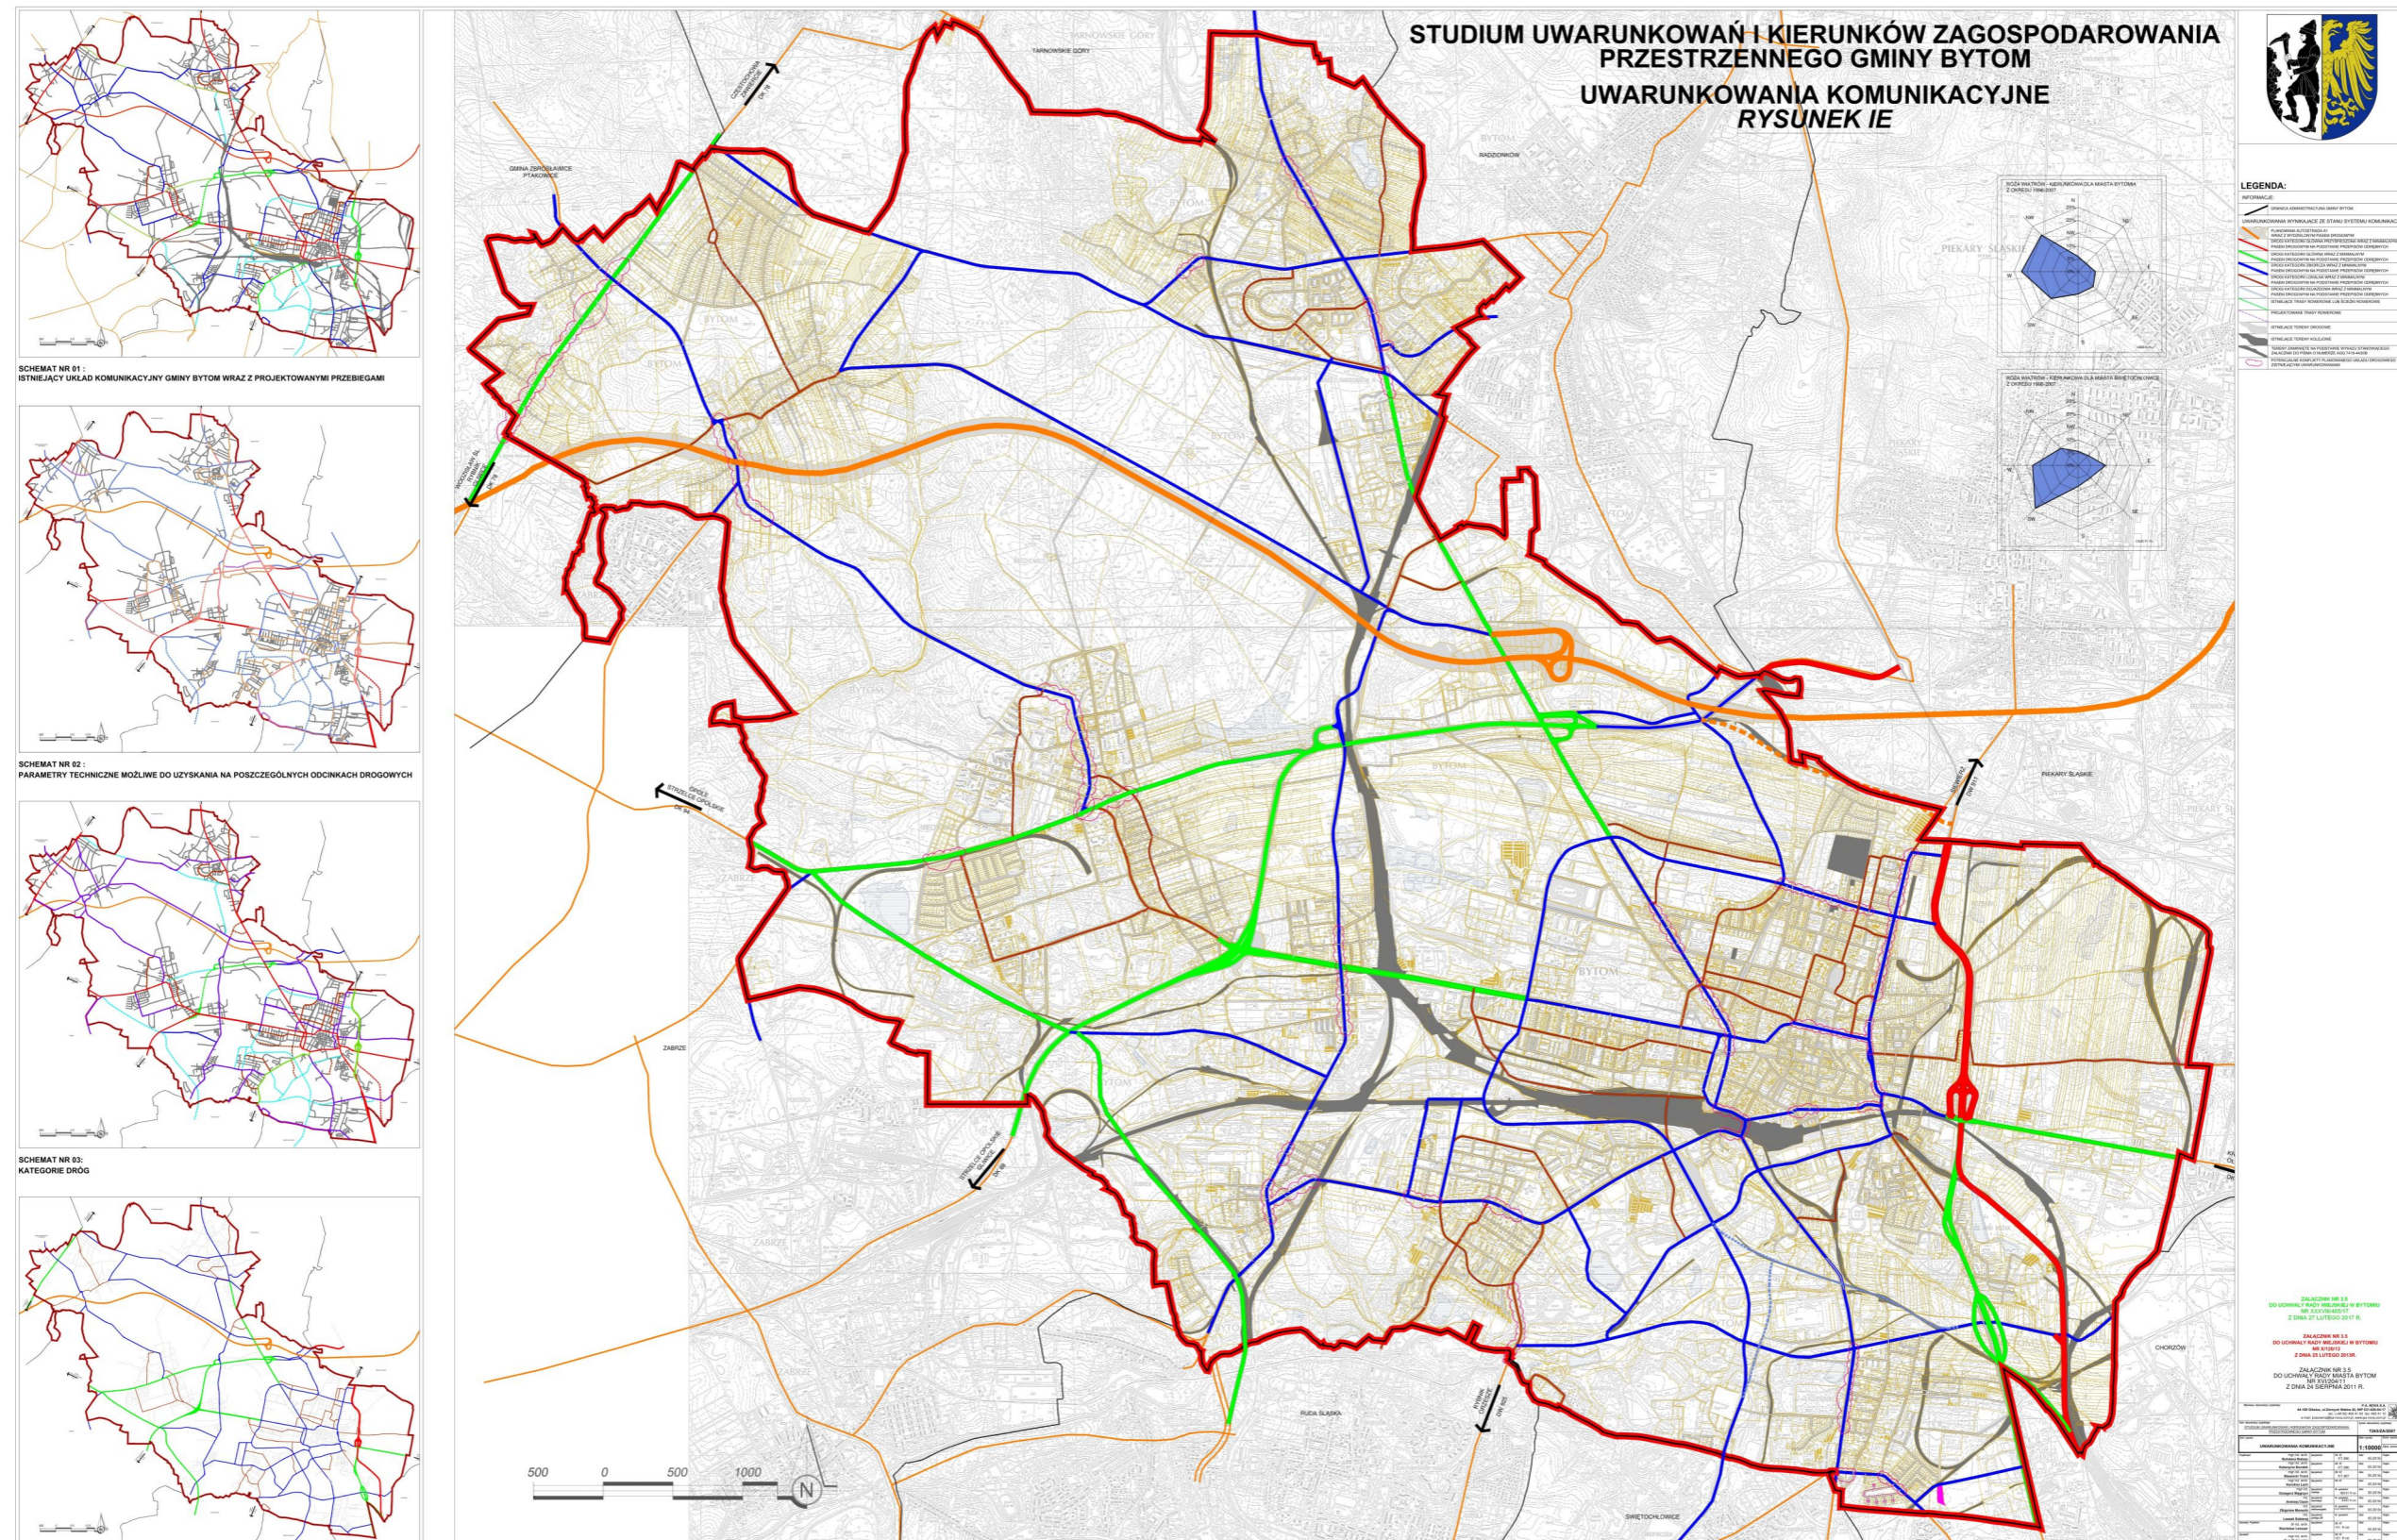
STUDIUM UWARUNKOWAŃ I KIERUNKÓW ZAGOSPODAROWANIA PRZESTRZENNEGO GMINY BYTOM
UWARUNKOWANIA KOMUNIKACYJNE
RYSUNEK IE

SCHEMAT NR 01 :
ISTNIEJĄCY UKŁAD KOMUNIKACYJNY GMINY BYTOM WRAZ Z PROJEKTOWANYMI PRZEBIEGAMI

SCHEMAT NR 02 :
PARAMETRY TECHNICZNE MOŻLIWE DO UZYSKANIA NA POSZCZEGÓLNYCH ODCINKACH DROGOWYCH

SCHEMAT NR 03:
KATEGORIE DRÓG

LEGENDA:

BYTOM
PIEKARY ŚLĄSKIE
ZABRZE
RUDA ŚLĄSKA
ŚWIĘTOCHŁOWICE
CHORZÓW
RADZIONKÓW

ZAŁĄCZNIK NR 3.5
DO UCHWAŁY RADY MIEJSKIEJ W BYTOMIU
NR XV/245/11
Z DNIA 24 SIERPNIA 2011 R.

500 0 500 1000
N